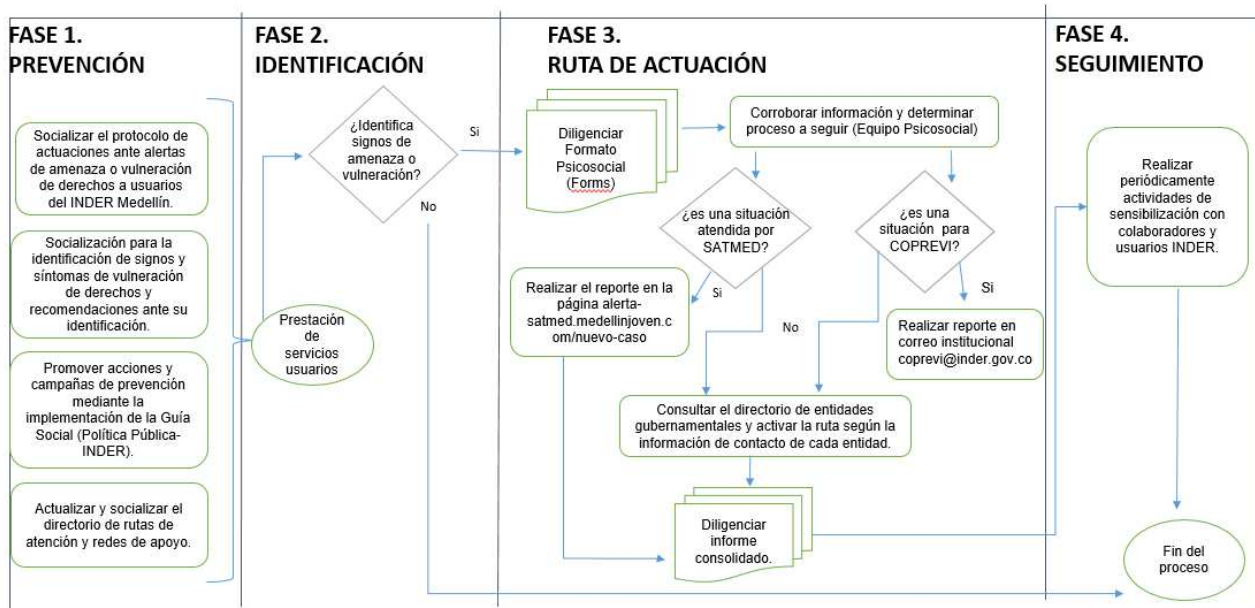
FASE 1.
PREVENCIÓN

FASE 2.
IDENTIFICACIÓN

FASE 3.
RUTA DE ACTUACIÓN

FASE 4.
SEGUIMIENTO

Socializar el protocolo de actuaciones ante alertas de amenaza o vulneración de derechos a usuarios del INDER Medellín.

Socialización para la identificación de signos y síntomas de vulneración de derechos y recomendaciones ante su identificación.

Promover acciones y campañas de prevención mediante la implementación de la Guía Social (Política Pública-INDER).

Actualizar y socializar el directorio de rutas de atención y redes de apoyo.

Prestación de servicios usuarios

¿Identifica signos de amenaza o vulneración?

Si

No

Diligenciar Formato Psicosocial (Forms)

Corroborar información y determinar proceso a seguir (Equipo Psicosocial)

¿es una situación atendida por SATMED?

Si

No

Realizar el reporte en la página alerta-satmed.medellinjoven.com/nuevo-caso

¿es una situación para COPREVI?

Si

Realizar reporte en correo institucional coprevi@inder.gov.co

Consultar el directorio de entidades gubernamentales y activar la ruta según la información de contacto de cada entidad.

Diligenciar informe consolidado.

Realizar periódicamente actividades de sensibilización con colaboradores y usuarios INDER.

Fin del proceso